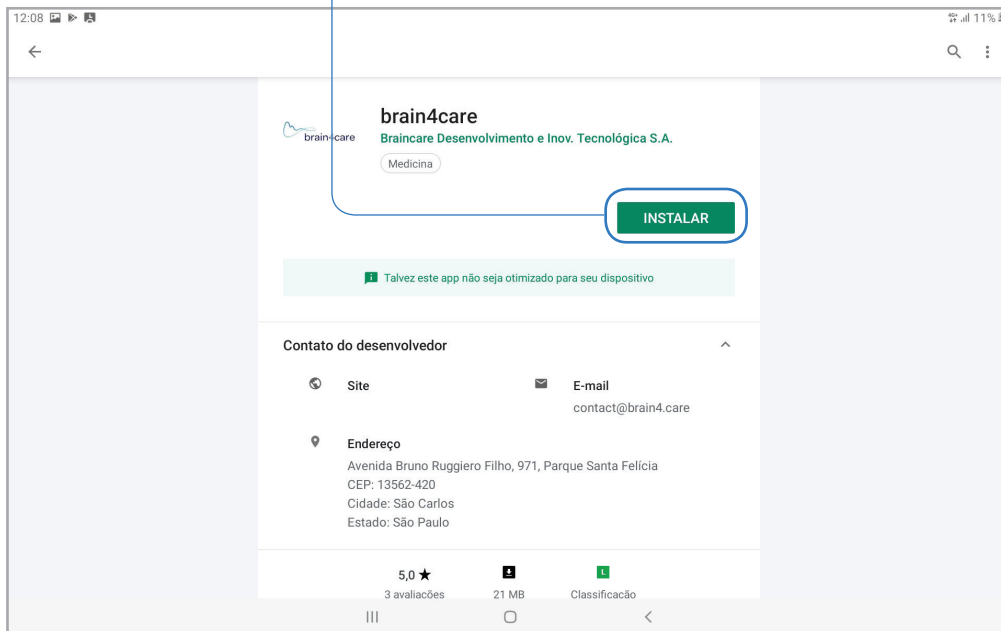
12:08

11%

brain4care

brain4care
Braincare Desenvolvimento e Inov. Tecnológica S.A.
Medicina

INSTALAR

Talvez este app não seja otimizado para seu dispositivo

Contato do desenvolvedor

Site

E-mail
contact@brain4.care

Endereço
Avenida Bruno Ruggiero Filho, 971, Parque Santa Felícia
CEP: 13562-420
Cidade: São Carlos
Estado: São Paulo

5,0 ★
3 avaliações

21 MB

L
Classificação